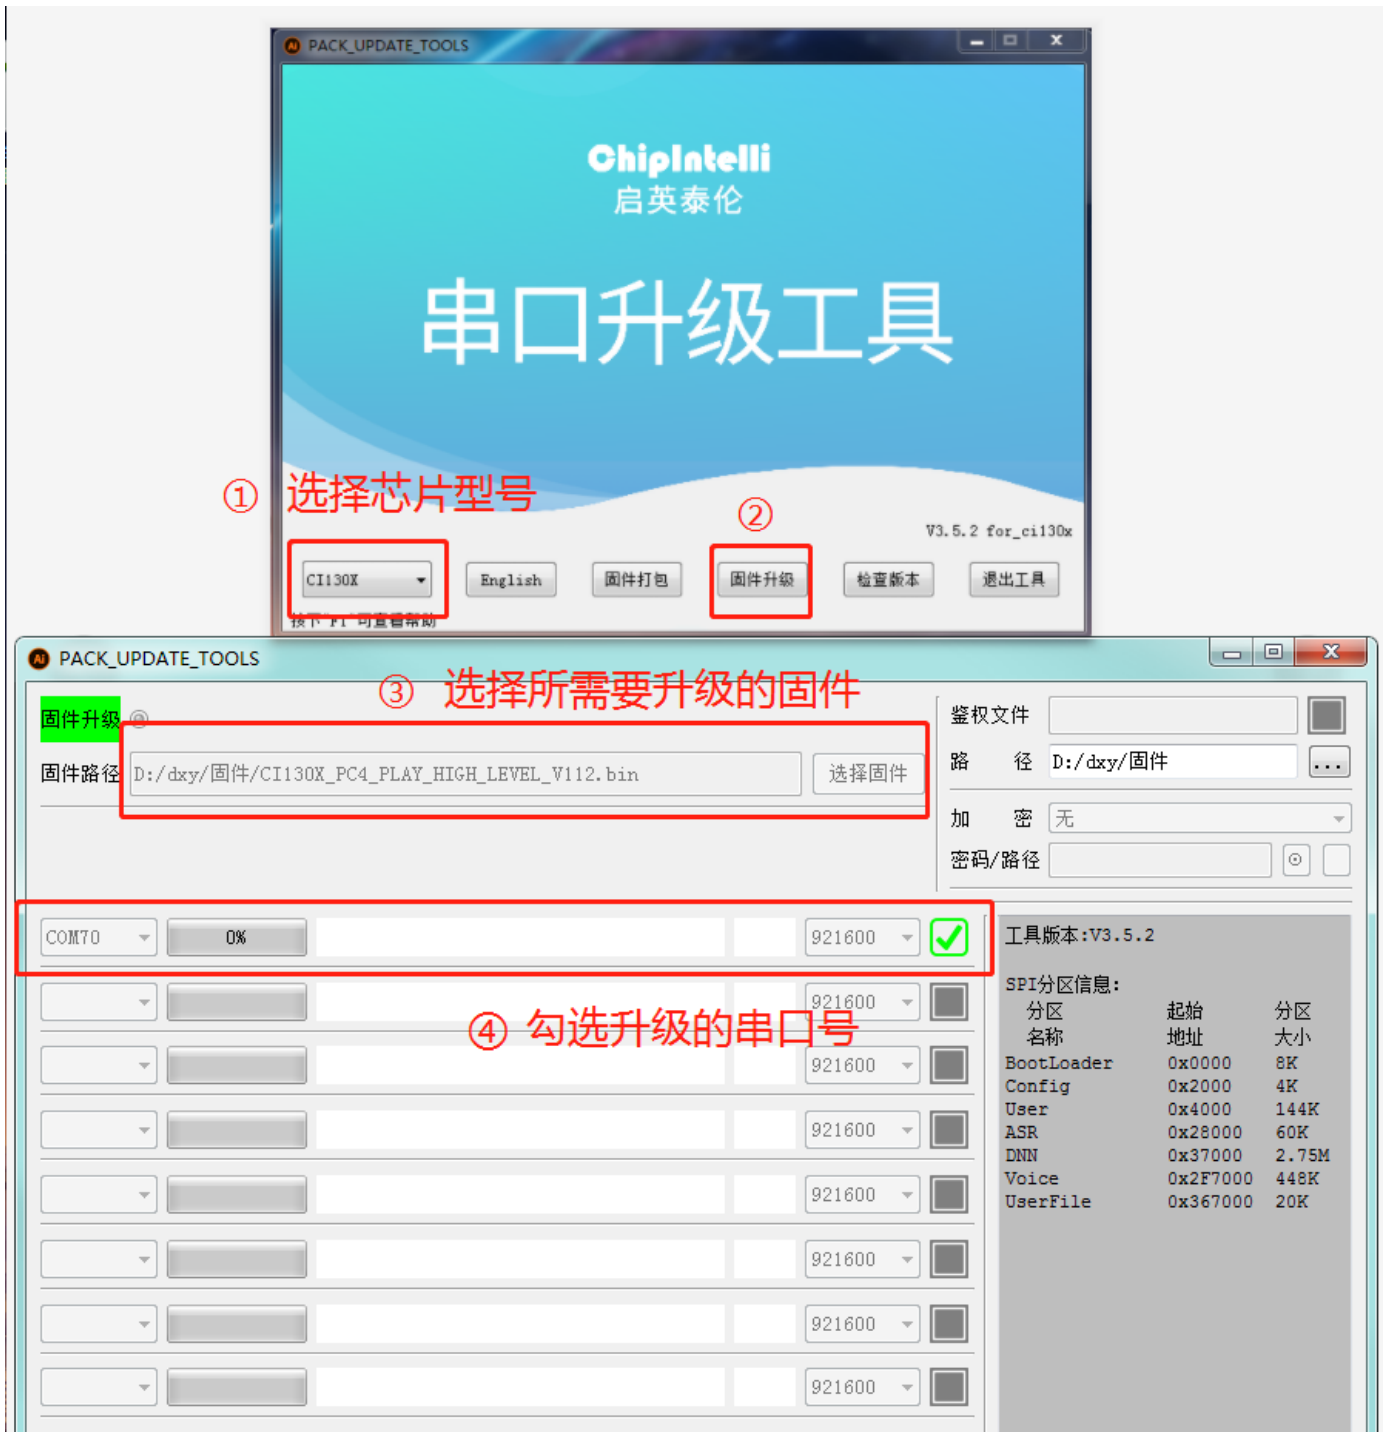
PACK_UPDATE_TOOLS

ChipIntelli
启英泰伦

串口升级工具

① 选择芯片型号

② 

V3.5.2 for_ci130x

CI130X English 固件打包 固件升级 检查版本 退出工具

按下'F1'可查看帮助

PACK_UPDATE_TOOLS

③ 选择所需要升级的固件

固件升级

固件路径 D:/dxy/固件/CI130X_PC4_PLAY_HIGH_LEVEL_V112.bin 选择固件

鉴权文件

路 径 D:/dxy/固件 ...

加 密 无

密码/路径

COM70 0% 921600

④ 勾选升级的串口号

921600
921600
921600
921600
921600
921600
921600

工具版本:V3.5.2

SPI分区信息:

| 分区名称 | 起始地址 | 分区大小 |
|---|---|---|
| BootLoader | 0x0000 | 8K |
| Config | 0x2000 | 4K |
| User | 0x4000 | 144K |
| ASR | 0x28000 | 60K |
| DNN | 0x37000 | 2.75M |
| Voice | 0x2F7000 | 448K |
| UserFile | 0x367000 | 20K |